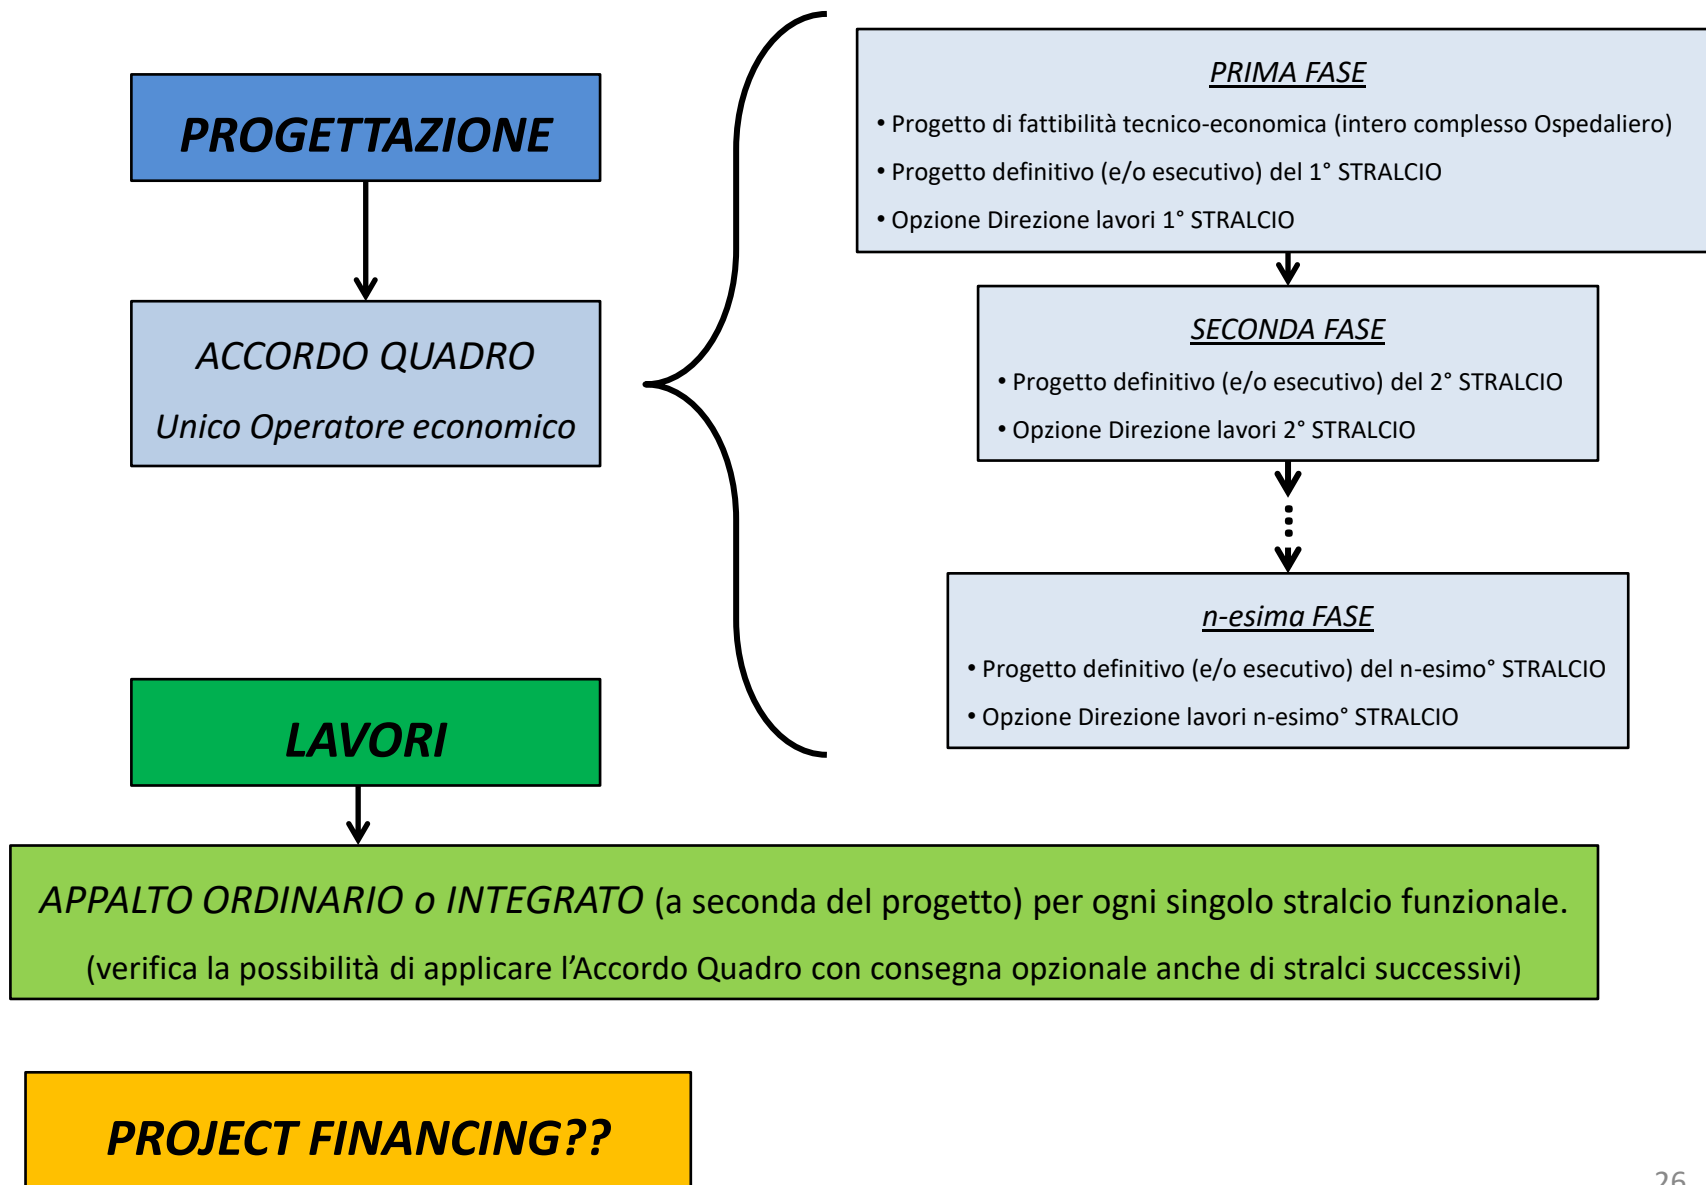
PROGETTAZIONE

ACCORDO QUADRO

Unico Operatore economico

PRIMA FASE

• Progetto di fattibilità tecnico-economica (intero complesso Ospedaliero)

• Progetto definitivo (e/o esecutivo) del 1° STRALCIO

• Opzione Direzione lavori 1° STRALCIO

SECONDA FASE

• Progetto definitivo (e/o esecutivo) del 2° STRALCIO

• Opzione Direzione lavori 2° STRALCIO

n-esima FASE

• Progetto definitivo (e/o esecutivo) del n-esimo° STRALCIO

• Opzione Direzione lavori n-esimo° STRALCIO

LAVORI

APPALTO ORDINARIO o INTEGRATO (a seconda del progetto) per ogni singolo stralcio funzionale.

(verifica la possibilità di applicare l'Accordo Quadro con consegna opzionale anche di stralci successivi)

PROJECT FINANCING??

26